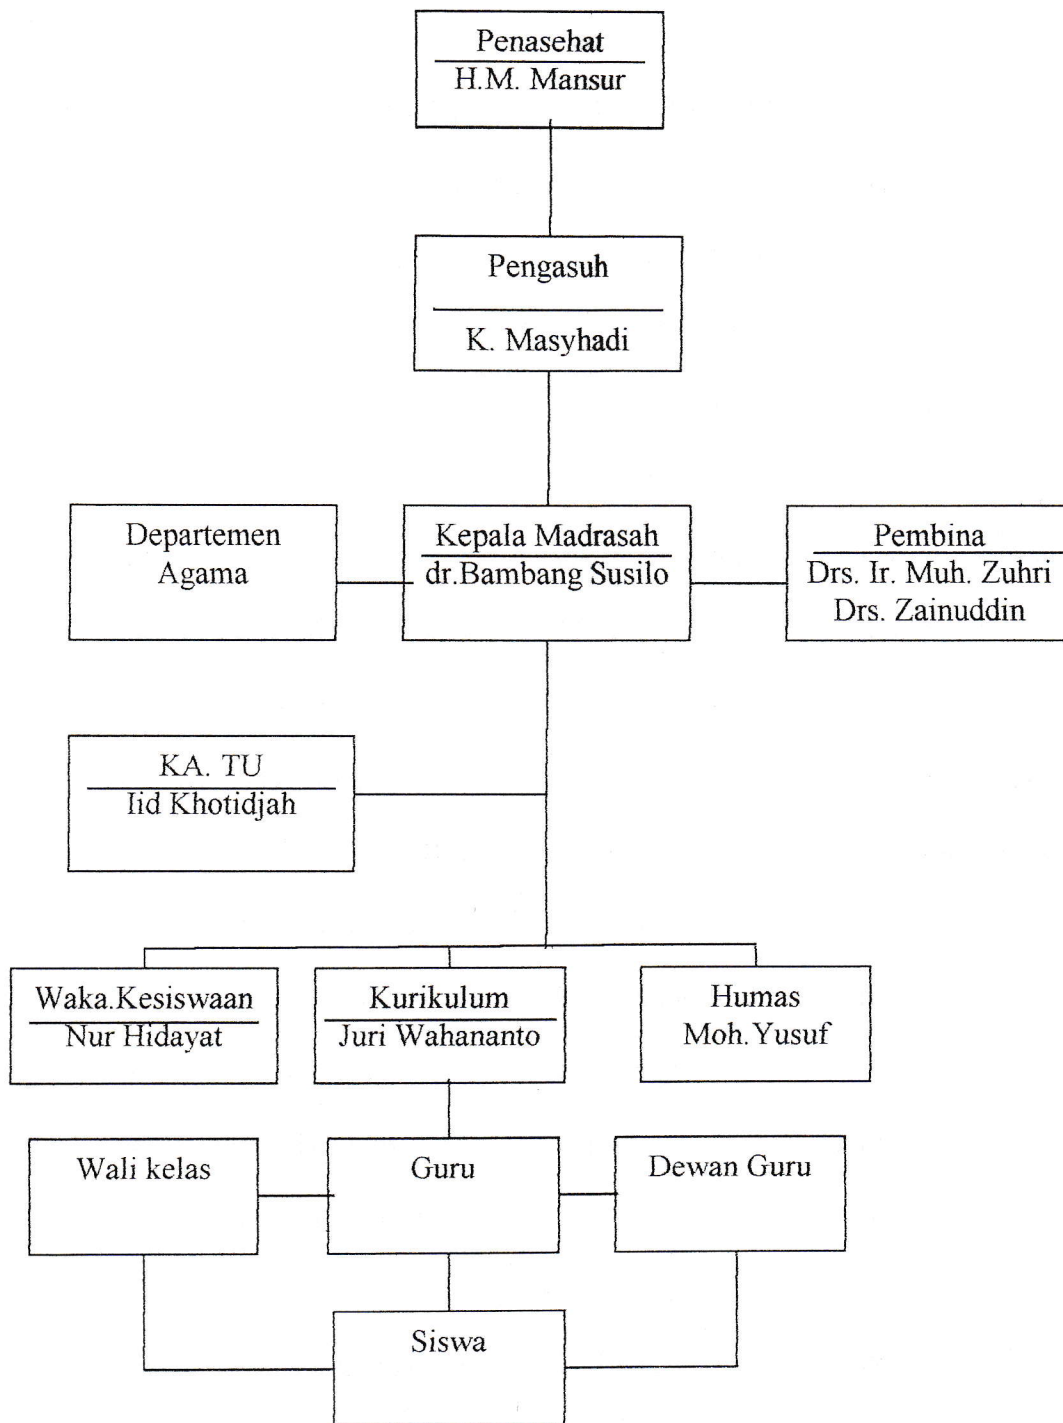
Penasehat
H.M. Mansur

Pengasuh
K. Masyhadi

Departemen Agama

Kepala Madrasah
dr.Bambang Susilo

Pembina
Drs. Ir. Muh. Zuhri
Drs. Zainuddin

KA. TU
Iid Khotidjah

Waka.Kesiswaan
Nur Hidayat

Kurikulum
Juri Wahananto

Humas
Moh.Yusuf

Wali kelas

Guru

Dewan Guru

Siswa